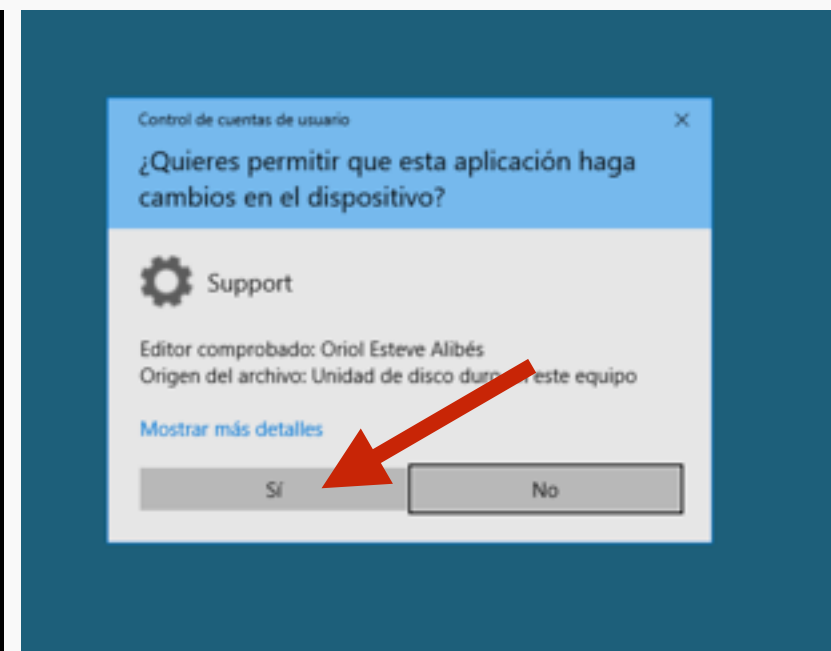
Control de cuentas de usuario

×

¿Quieres permitir que esta aplicación haga cambios en el dispositivo?

Support

Editor comprobado: Oriol Esteve Alibés
Origen del archivo: Unidad de disco duro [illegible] este equipo

Mostrar más detalles

Sí

No